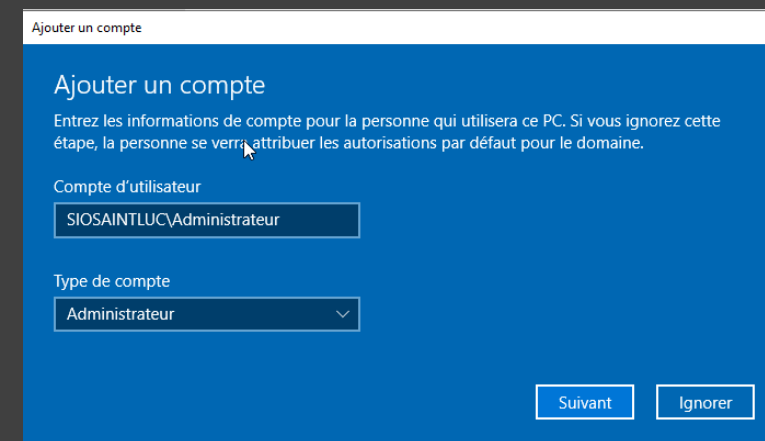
Ajouter un compte

Ajouter un compte

Entrez les informations de compte pour la personne qui utilisera ce PC. Si vous ignorez cette étape, la personne se verra attribuer les autorisations par défaut pour le domaine.

Compte d'utilisateur

SIOSAINTLUC\Administrateur

Type de compte

Administrateur

Suivant

Ignorer